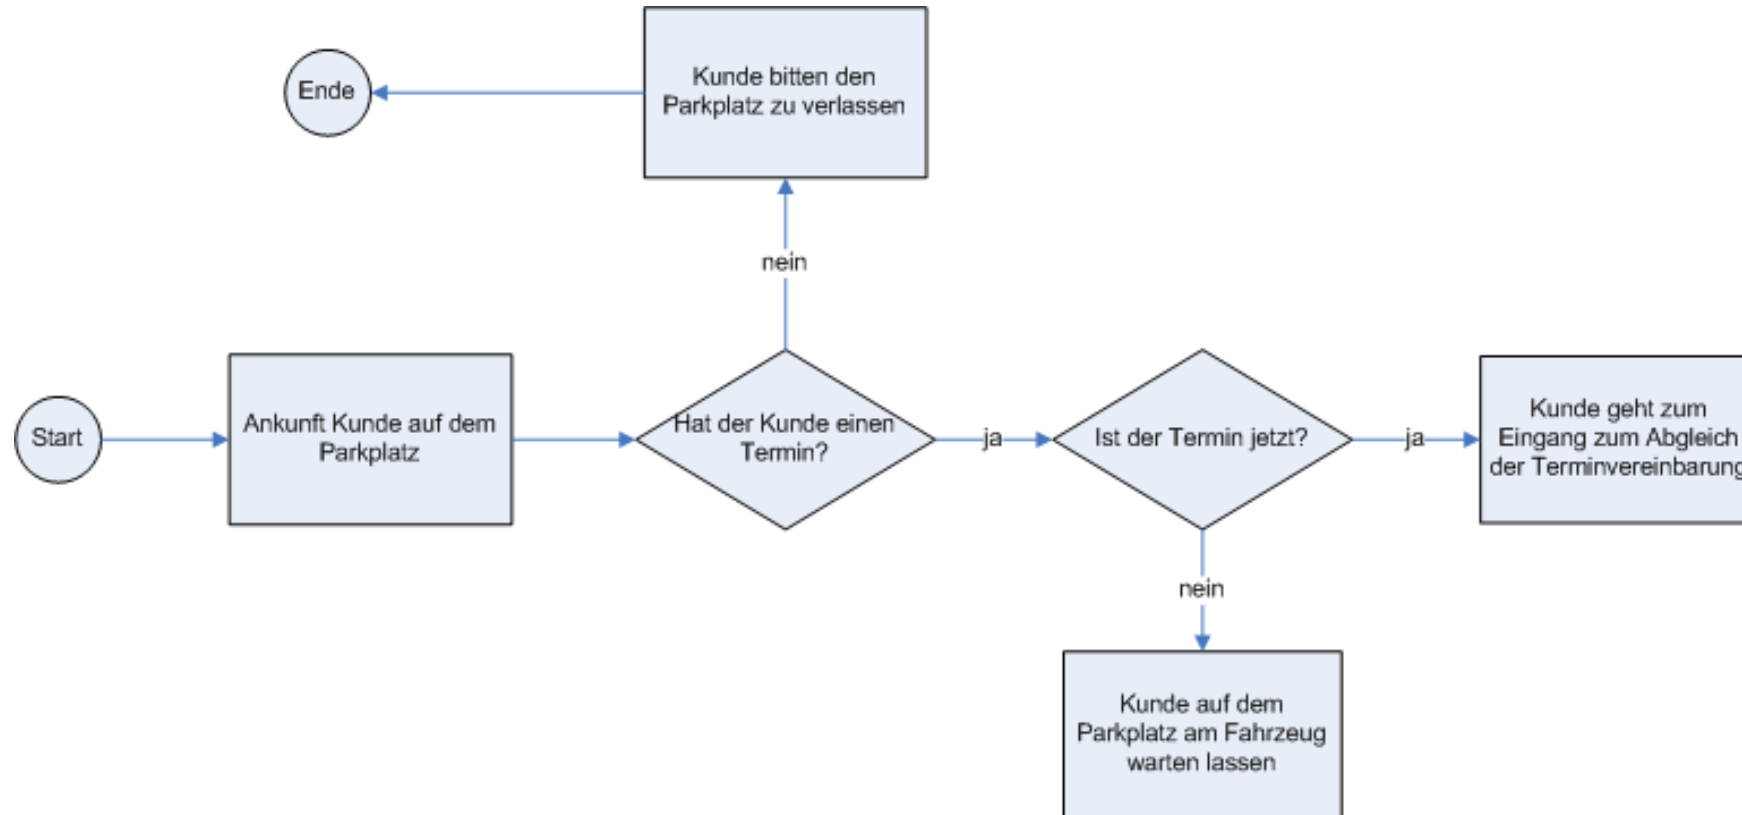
Start

Ankunft Kunde auf dem Parkplatz

Hat der Kunde einen Termin?

nein

Kunde bitten den Parkplatz zu verlassen

Ende

ja

Ist der Termin jetzt?

ja

Kunde geht zum Eingang zum Abgleich der Terminvereinbarung

nein

Kunde auf dem Parkplatz am Fahrzeug warten lassen